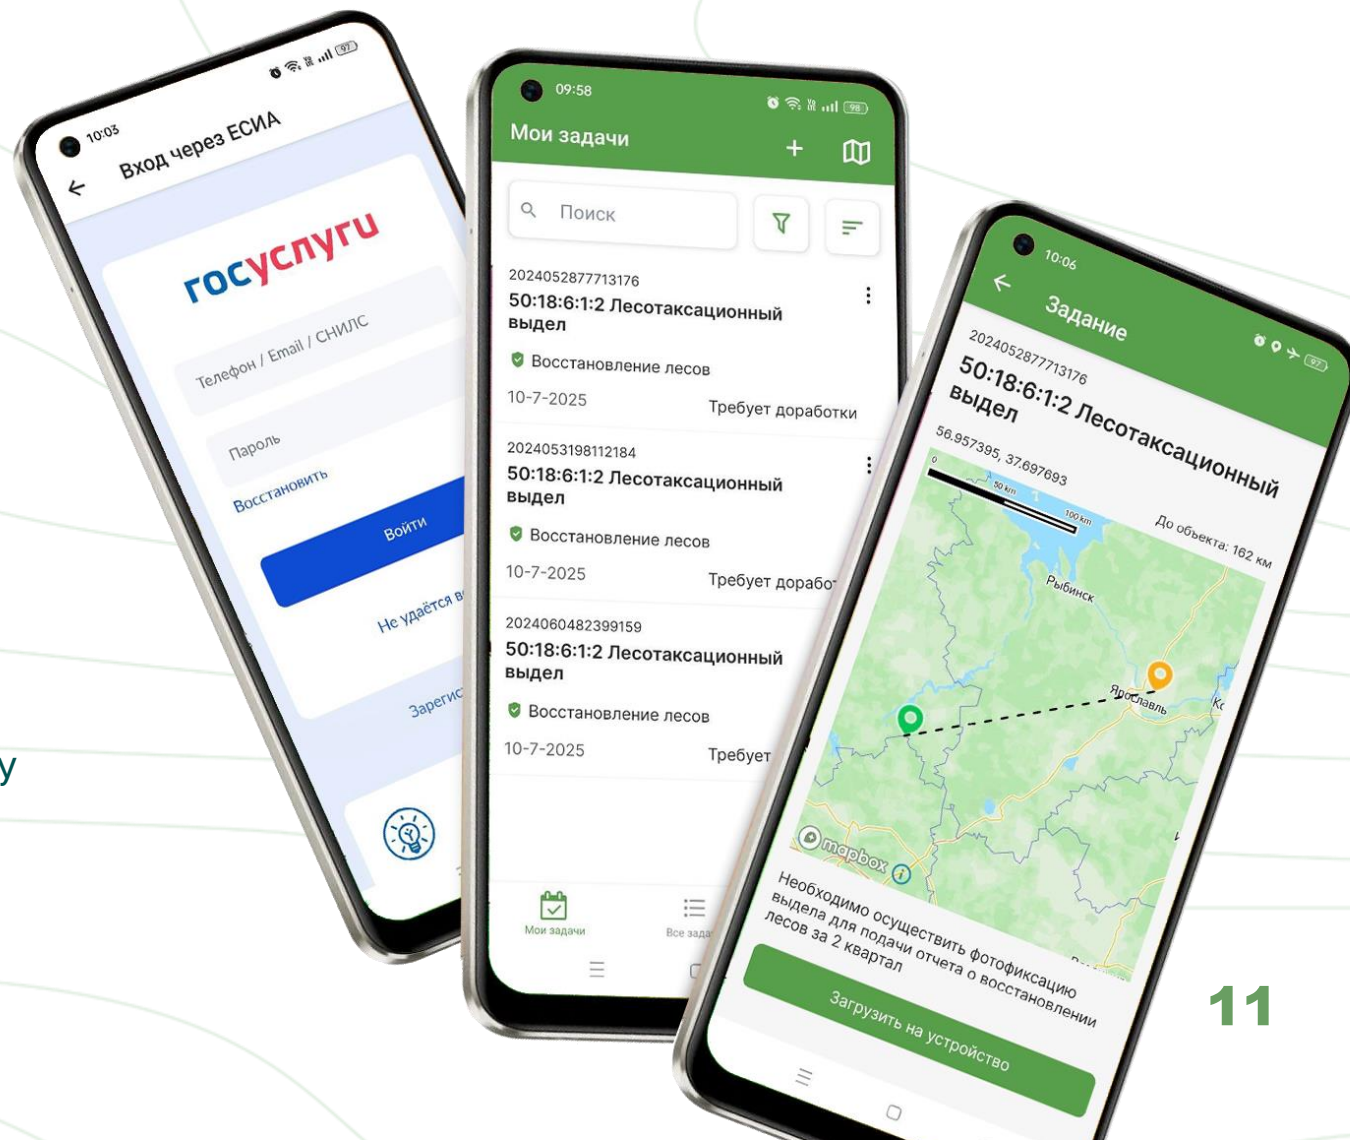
10:03

97

Вход через ЕСИА

госуслуги

Телефон / Email / СНИЛС

Пароль

Восстановить

Войти

Не удаётся в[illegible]

Зарегис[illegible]

у

09:58

98

Мои задачи

Поиск

2024052877713176

50:18:6:1:2 Лесотаксационный выдел

Восстановление лесов

10-7-2025

Требует доработки

2024053198112184

50:18:6:1:2 Лесотаксационный выдел

Восстановление лесов

10-7-2025

Требует доработ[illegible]

2024060482399159

50:18:6:1:2 Лесотаксационный выдел

Восстановление лесов

10-7-2025

Требует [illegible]

Мои задачи

Все зада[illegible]

10:06

97

Задание

2024052877713176

50:18:6:1:2 Лесотаксационный выдел

56.957395, 37.697693

0

50 km

100 km

До объекта: 162 км

Рыбинск

Ярославль

Ко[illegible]

mapbox

Необходимо осуществить фотофиксацию выдела для подачи отчета о восстановлении лесов за 2 квартал

Загрузить на устройство

11